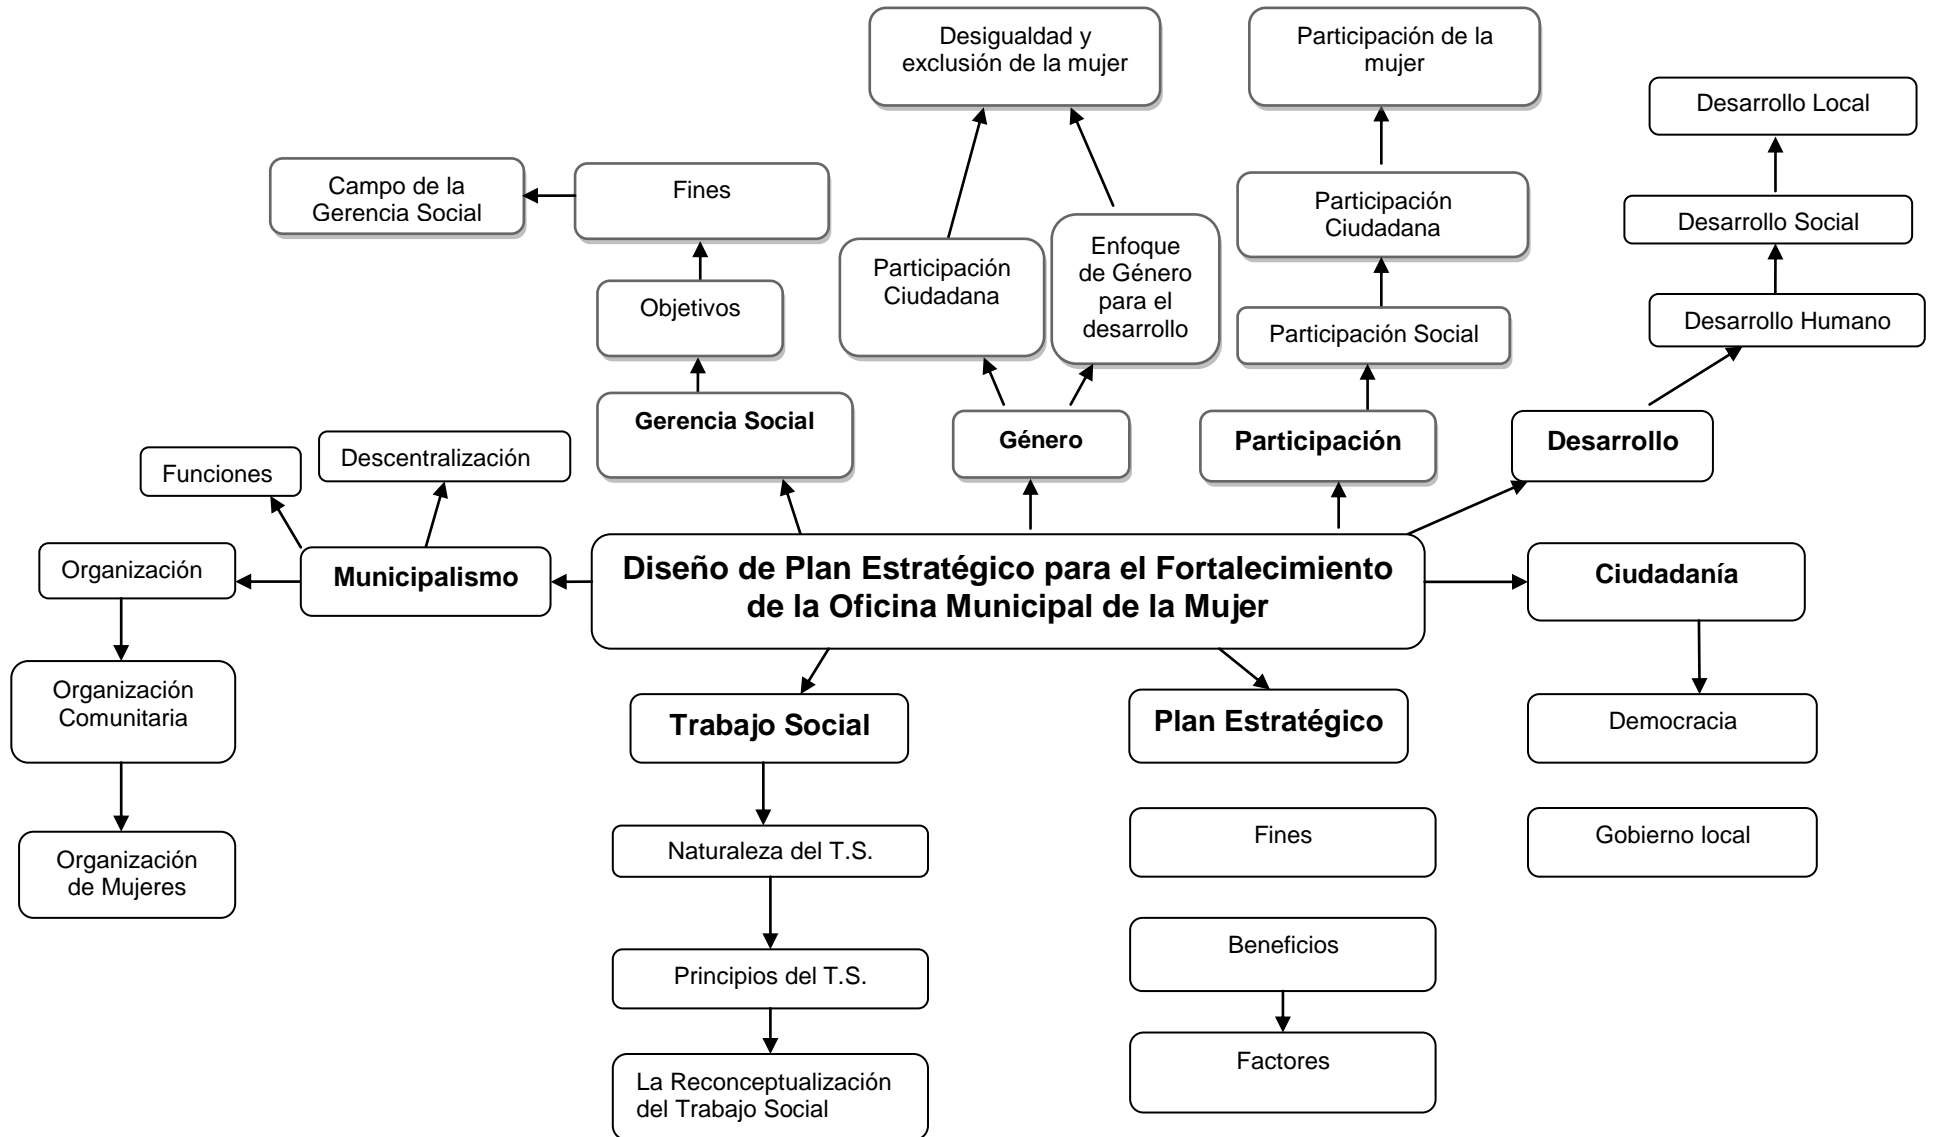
Desigualdad y exclusión de la mujer

Participación de la mujer

Desarrollo Local

Campo de la Gerencia Social

Fines

Participación Ciudadana

Desarrollo Social

Participación Ciudadana

Enfoque de Género para el desarrollo

Objetivos

Participación Social

Desarrollo Humano

Gerencia Social

Género

Participación

Desarrollo

Funciones

Descentralización

Organización

Municipalismo

Diseño de Plan Estratégico para el Fortalecimiento de la Oficina Municipal de la Mujer

Ciudadanía

Organización Comunitaria

Trabajo Social

Plan Estratégico

Democracia

Organización de Mujeres

Naturaleza del T.S.

Fines

Gobierno local

Principios del T.S.

Beneficios

La Reconceptualización del Trabajo Social

Factores